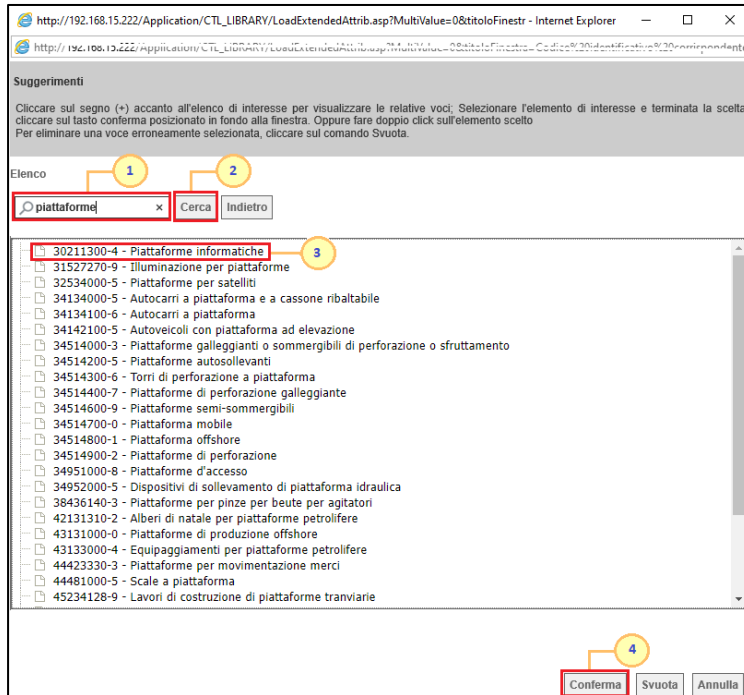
http://192.168.15.222/Application/CTL_LIBRARY/LoadExtendedAttrib.asp?MultiValue=0&titoloFinestr - Internet Explorer

http://192.168.15.222/Application/CTL_LIBRARY/LoadExtendedAttrib.asp?MultiValue=0&titoloFinestra=Codice%20identificativo%20corrispondente

Suggerimenti

Cliccare sul segno (+) accanto all'elenco di interesse per visualizzare le relative voci; Selezionare l'elemento di interesse e terminata la scelta cliccare sul tasto conferma posizionato in fondo alla finestra. Oppure fare doppio click sull'elemento scelto
Per eliminare una voce erroneamente selezionata, cliccare sul comando Svuota.

Elenco

1

2

piattaforme ×

Cerca Indietro

30211300-4 - Piattaforme informatiche

3

31527270-9 - Illuminazione per piattaforme
32534000-5 - Piattaforme per satelliti
34134000-5 - Autocarri a piattaforma e a cassone ribaltabile
34134100-6 - Autocarri a piattaforma
34142100-5 - Autoveicoli con piattaforma ad elevazione
34514000-3 - Piattaforme galleggianti o sommergibili di perforazione o sfruttamento
34514200-5 - Piattaforme autosollevanti
34514300-6 - Torri di perforazione a piattaforma
34514400-7 - Piattaforme di perforazione galleggiante
34514600-9 - Piattaforme semi-sommergibili
34514700-0 - Piattaforma mobile
34514800-1 - Piattaforma offshore
34514900-2 - Piattaforme di perforazione
34951000-8 - Piattaforme d'accesso
34952000-5 - Dispositivi di sollevamento di piattaforma idraulica
38436140-3 - Piattaforme per pinze per beute per agitatori
42131310-2 - Alberi di natale per piattaforme petrolifere
43131000-0 - Piattaforme di produzione offshore
43133000-4 - Equipaggiamenti per piattaforme petrolifere
44423330-3 - Piattaforme per movimentazione merci
44481000-5 - Scale a piattaforma
45234128-9 - Lavori di costruzione di piattaforme tranviarie

4

Conferma Svuota Annulla